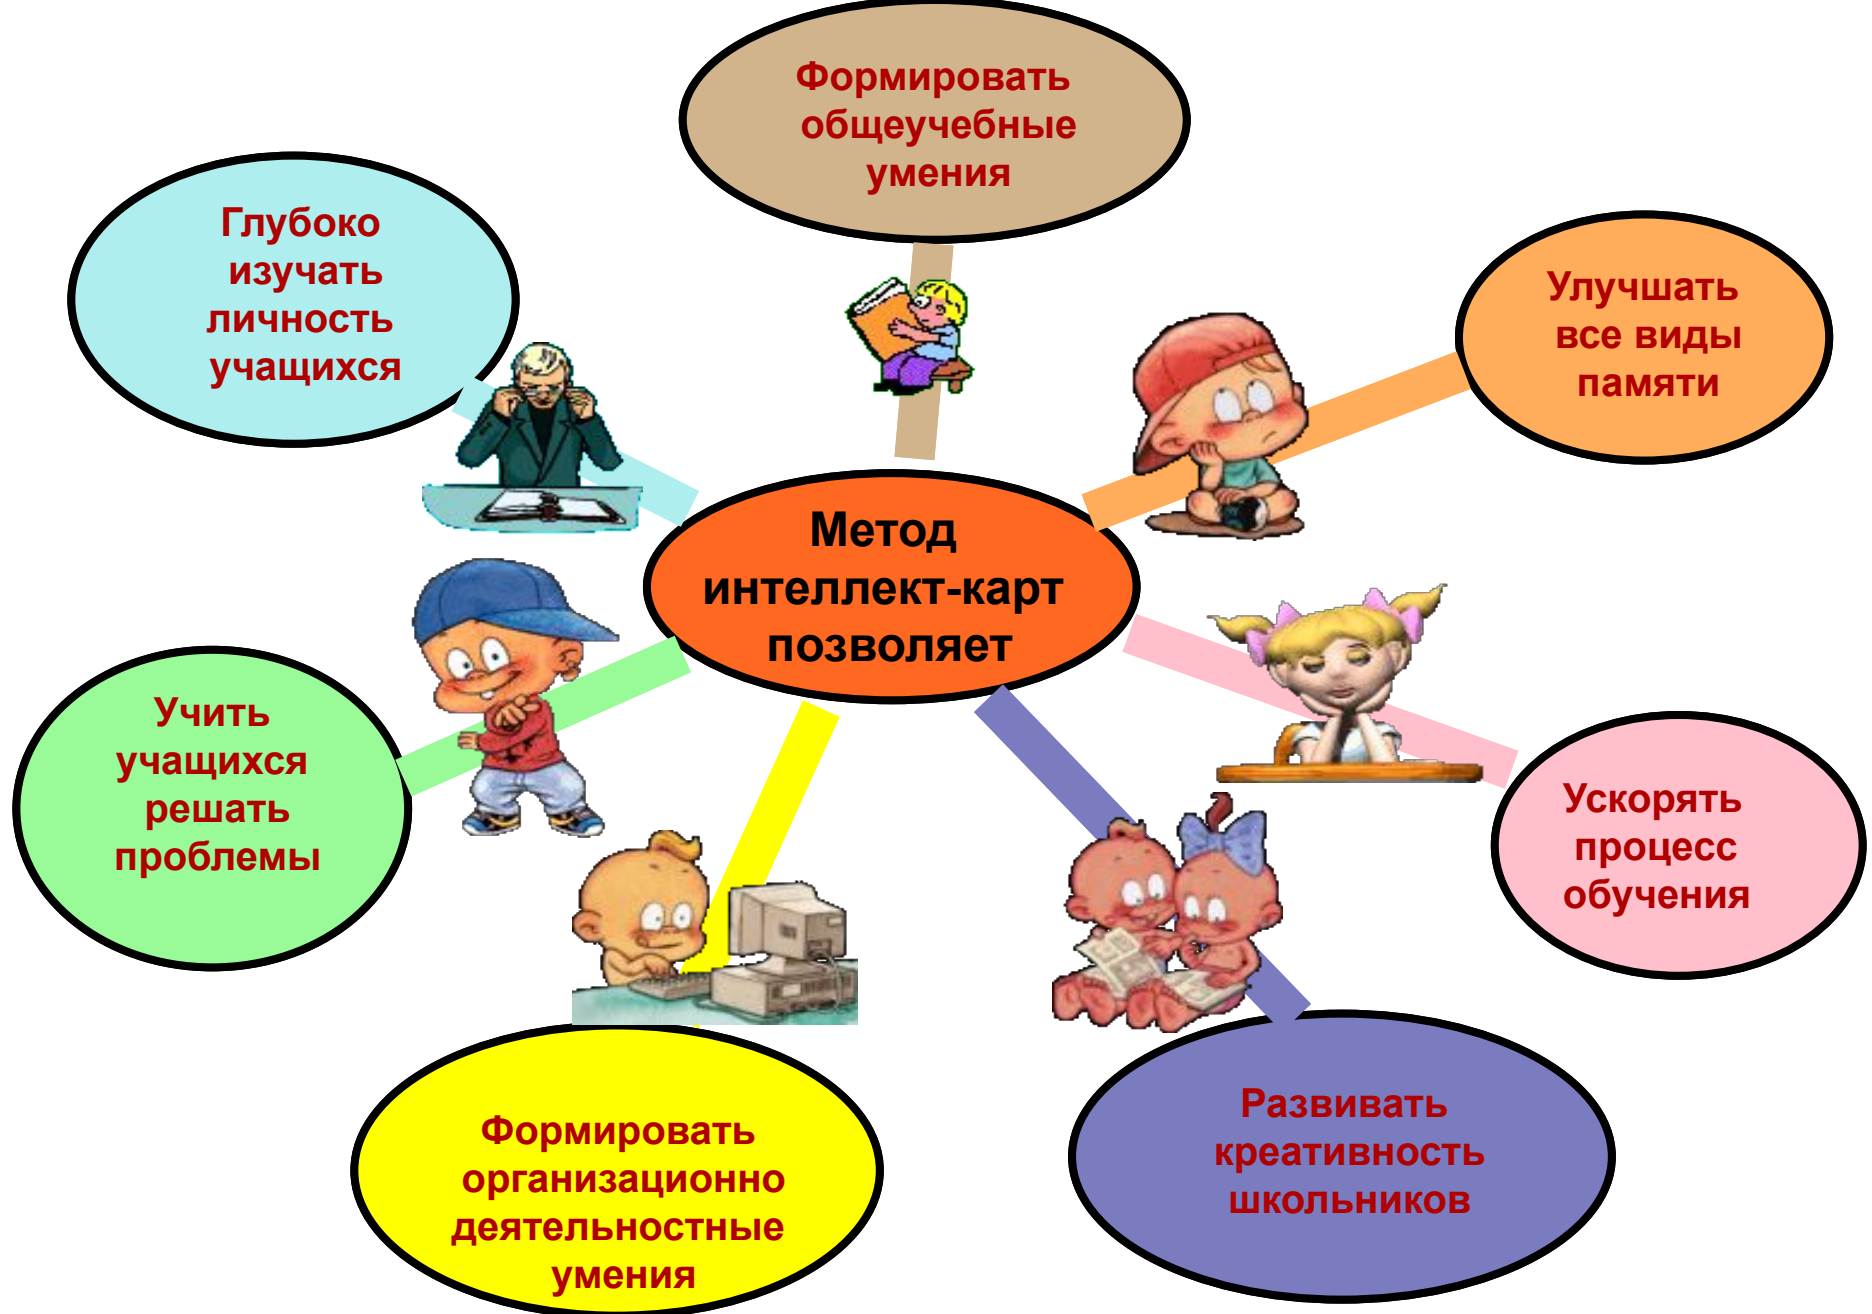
Метод интеллект-карт позволяет

Формировать общеучебные умения

Улучшать все виды памяти

Ускорять процесс обучения

Развивать креативность школьников

Формировать организационно деятельностные умения

Учить учащихся решать проблемы

Глубоко изучать личность учащихся